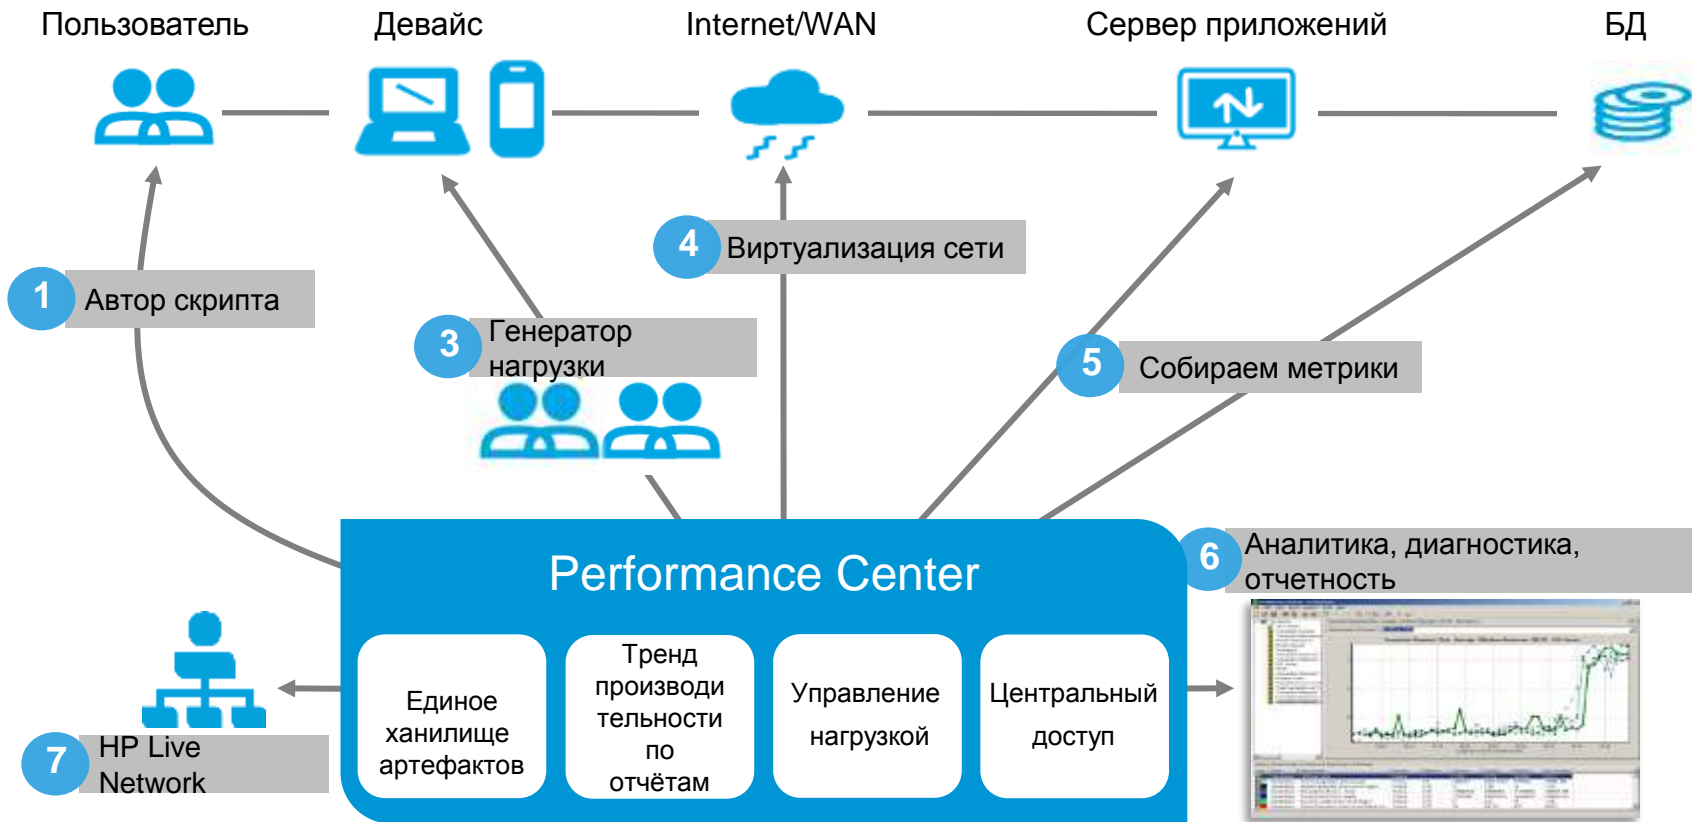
Пользователь

Девайс

Internet/WAN

Сервер приложений

БД

1 Автор скрипта

3 Генератор нагрузки

4 Виртуализация сети

5 Собираем метрики

6 Аналитика, диагностика, отчетность

7 HP Live Network

Performance Center

Единое ханилище артефактов

Тренд производи тельности по отчётам

Управление нагрузкой

Центральный доступ